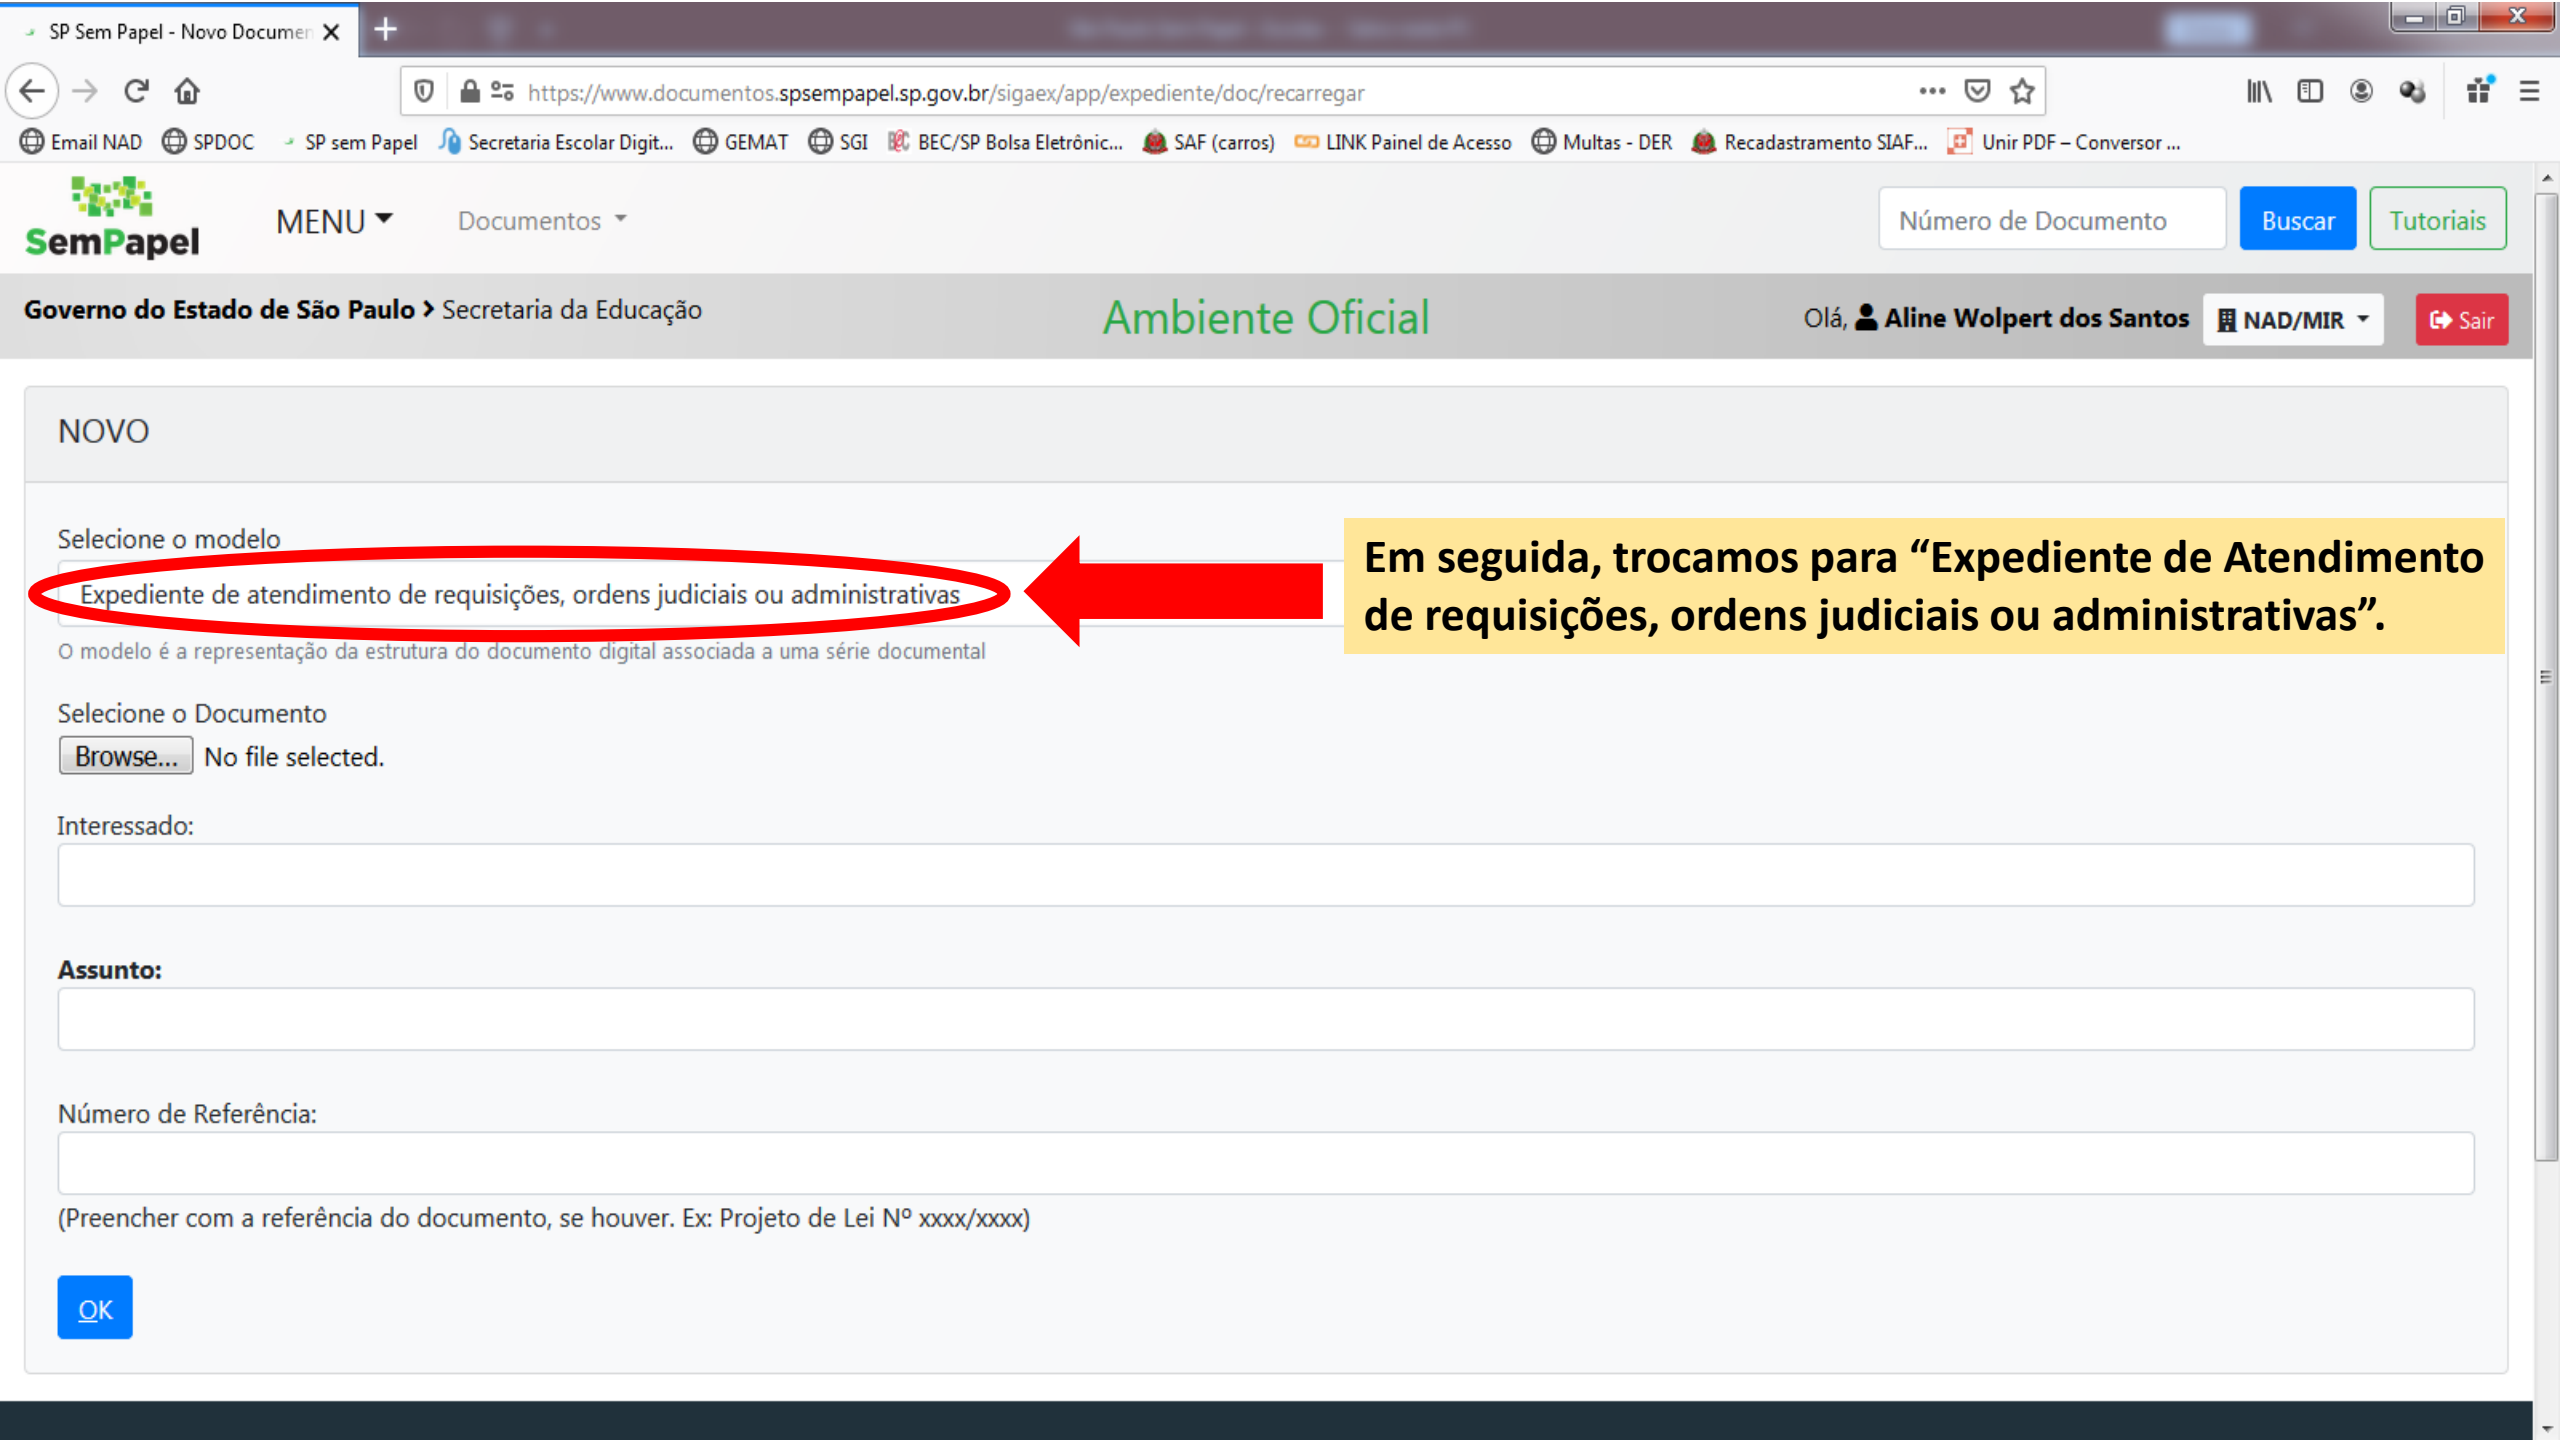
SP Sem Papel - Novo Documen

https://www.documentos.spsempapel.sp.gov.br/sigaex/app/expediente/doc/recarregar

Email NAD  SPDOC  SP sem Papel  Secretaria Escolar Digit...  GEMAT  SGI  BEC/SP Bolsa Eletrônic...  SAF (carros)  LINK Painel de Acesso  Multas - DER  Recadastramento SIAF...  Unir PDF – Conversor ...

SemPapel  MENU  Documentos  Número de Documento  Buscar  Tutoriais

Governo do Estado de São Paulo › Secretaria da Educação  Ambiente Oficial  Olá, Aline Wolpert dos Santos  NAD/MIR  Sair

NOVO

Selecione o modelo

Expediente de atendimento de requisições, ordens judiciais ou administrativas

O modelo é a representação da estrutura do documento digital associada a uma série documental

Em seguida, trocamos para "Expediente de Atendimento de requisições, ordens judiciais ou administrativas".

Selecione o Documento

Browse... No file selected.

Interessado:

Assunto:

Número de Referência:

(Preencher com a referência do documento, se houver. Ex: Projeto de Lei Nº xxxx/xxxx)

OK